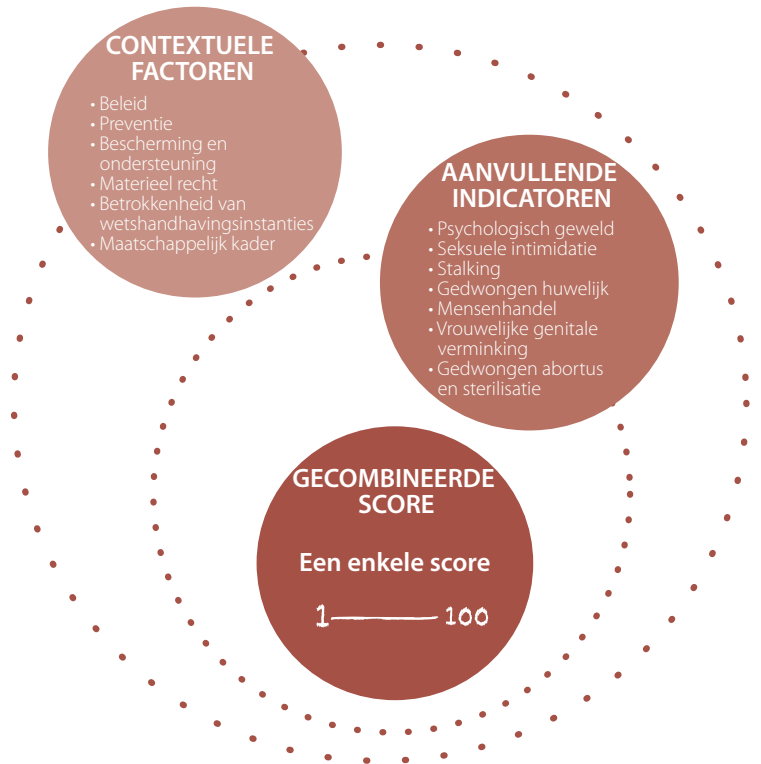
CONTEXTUELE FACTOREN

- Beleid
- Preventie
- Bescherming en ondersteuning
- Materieel recht
- Betrokkenheid van wetshandhavingsinstanties
- Maatschappelijk kader

AANVULLENDE INDICATOREN

- Psychologisch geweld
- Seksuele intimidatie
- Stalking
- Gedwongen huwelijk
- Mensenhandel
- Vrouwelijke genitale verminking
- Gedwongen abortus en sterilisatie

GECOMBINEERDE SCORE

Een enkele score

1 —— 100